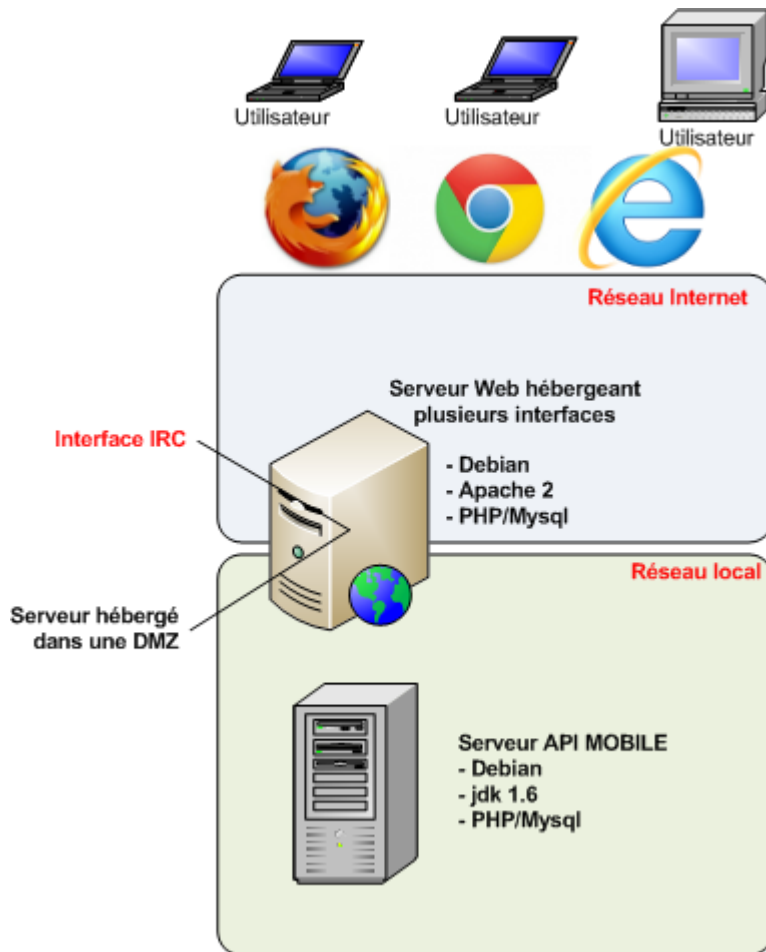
Utilisateur

Utilisateur

Utilisateur

Réseau Internet

Serveur Web hébergeant plusieurs interfaces

Interface IRC

- Debian
- Apache 2
- PHP/Mysql

Réseau local

Serveur hébergé dans une DMZ

Serveur API MOBILE
- Debian
- jdk 1.6
- PHP/Mysql